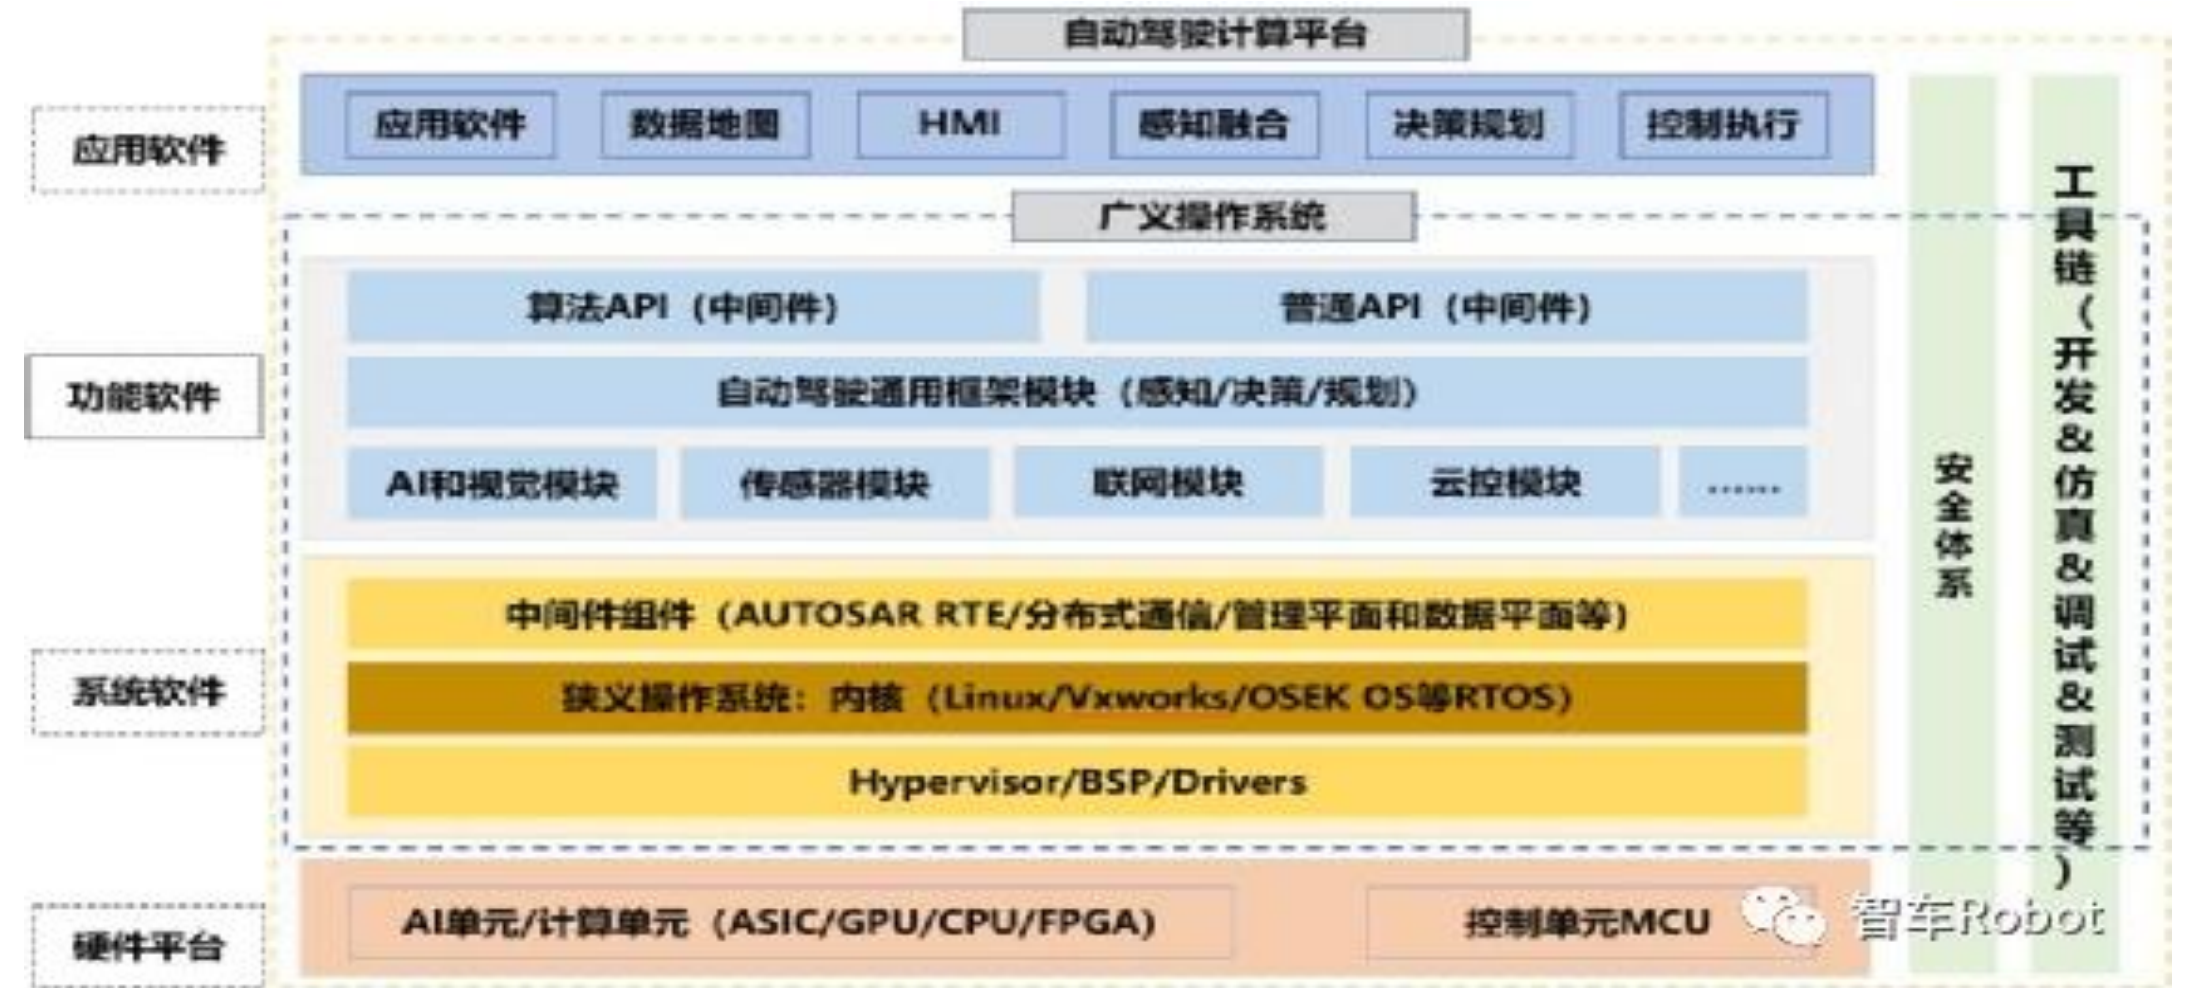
自动驾驶计算平台

应用软件

应用软件 数据地图 HMI 感知融合 决策规划 控制执行

广义操作系统

功能软件

算法API（中间件） 普通API（中间件）

自动驾驶通用框架模块（感知/决策/规划）

AI和视觉模块 传感器模块 联网模块 云控模块 ……

系统软件

中间件组件（AUTOSAR RTE/分布式通信/管理平面和数据平面等）

狭义操作系统：内核（Linux/Vxworks/OSEK OS等RTOS）

Hypervisor/BSP/Drivers

硬件平台

AI单元/计算单元（ASIC/GPU/CPU/FPGA） 控制单元MCU

安全体系

工具链（开发&仿真&调试&测试等）

智车Robot